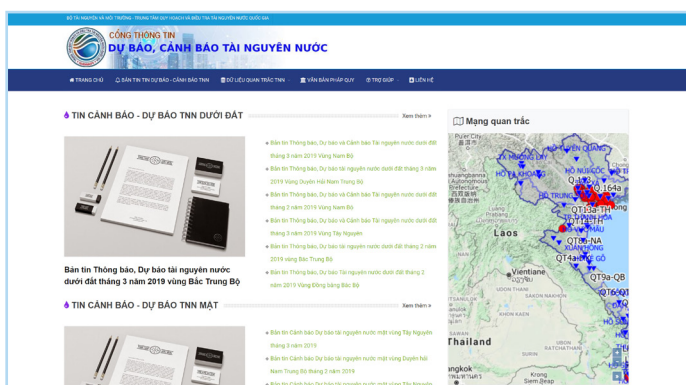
BỘ TÀI NGUYÊN VÀ MÔI TRƯỜNG - TRUNG TÂM QUY HOẠCH VÀ ĐIỀU TRA TÀI NGUYÊN NƯỚC QUỐC GIA

CỔNG THÔNG TIN
DỰ BÁO, CẢNH BÁO TÀI NGUYÊN NƯỚC

TRANG CHỦ | BẢN TIN TIN DỰ BÁO - CẢNH BÁO TNN | DỮ LIỆU QUAN TRẮC TNN | VĂN BẢN PHÁP QUY | TRỢ GIÚP | LIÊN HỆ

TIN CẢNH BÁO - DỰ BÁO TNN DƯỚI ĐẤT

Xem thêm »

Bản tin Thông báo, Dự báo tài nguyên nước dưới đất tháng 3 năm 2019 vùng Bắc Trung Bộ

Bản tin Thông báo, Dự báo và Cảnh báo Tài nguyên nước dưới đất tháng 3 năm 2019 Vùng Nam Bộ

Bản tin Thông báo, Dự báo tài nguyên nước dưới đất tháng 3 năm 2019 Vùng Duyên Hải Nam Trung Bộ

Bản tin Thông báo, Dự báo và Cảnh báo Tài nguyên nước dưới đất tháng 2 năm 2019 Vùng Nam Bộ

Bản tin Thông báo, Dự báo và Cảnh báo Tài nguyên nước dưới đất tháng 3 năm 2019 Vùng Tây Nguyên

Bản tin Thông báo, Dự báo tài nguyên nước dưới đất tháng 2 năm 2019 vùng Bắc Trung Bộ

Bản tin Thông báo, Dự báo Tài nguyên nước dưới đất tháng 2 năm 2019 Vùng Đồng bằng Bắc Bộ

TIN CẢNH BÁO - DỰ BÁO TNN MẶT

Xem thêm »

Bản tin Cảnh báo Dự báo tài nguyên nước mặt vùng Tây Nguyên tháng 3 năm 2019

Bản tin Cảnh báo Dự báo tài nguyên nước mặt vùng Duyên hải Nam Trung Bộ tháng 3 năm 2019

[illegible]

Mạng quan trắc

Laos
Vientiane
Thailand
QT8b-NA
QT4a
Q9a-QB
Q.164a
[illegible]